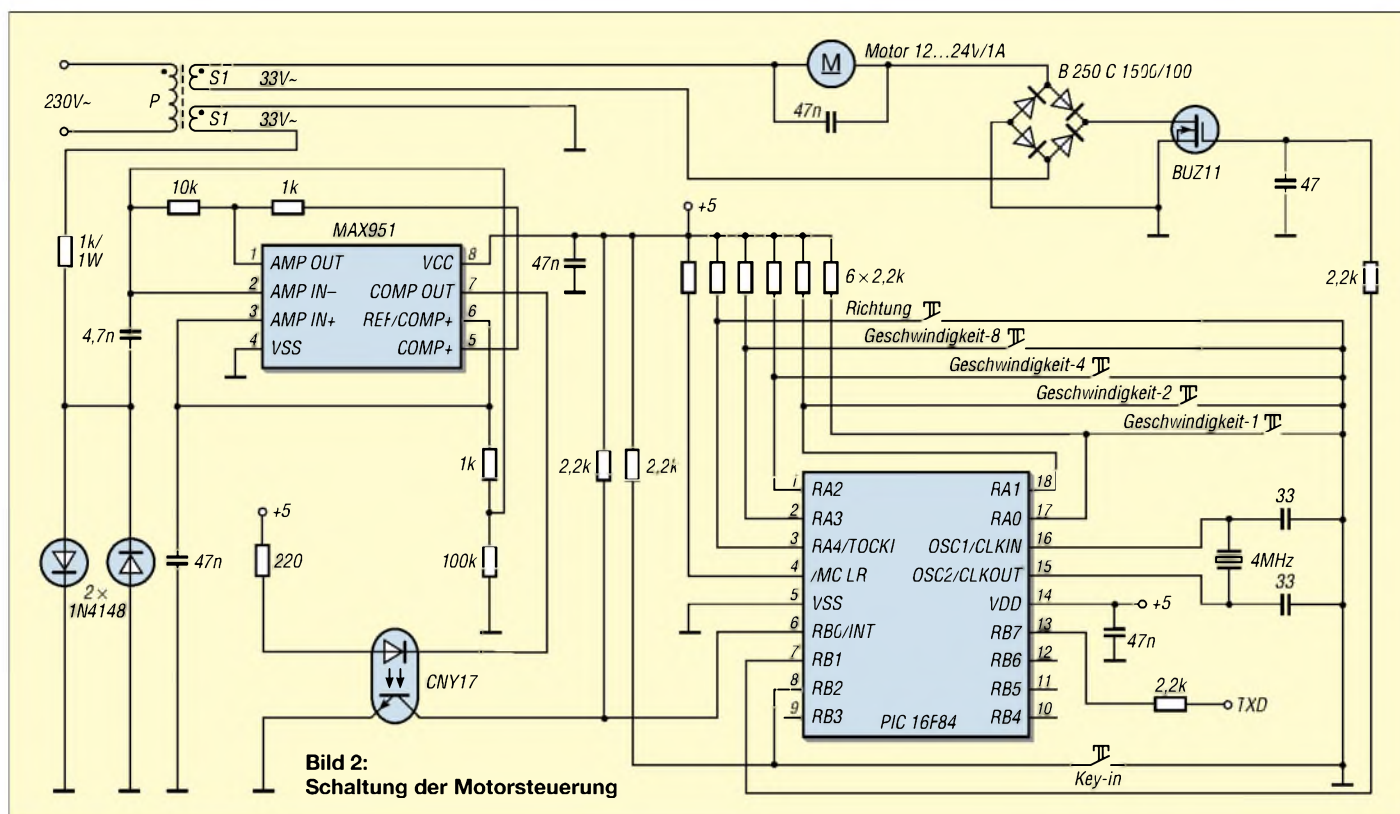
230V~
P
S1
33V~
S1
33V~
M
Motor 12...24V/1A
47n
B 250 C 1500/100
BUZ11
47
2,2k
10k
1k
MAX951
1k/
1W
1 AMP OUT
2 AMP IN–
3 AMP IN+
4 VSS
VCC 8
COMP OUT 7
REF/COMP+ 6
COMP+ 5
+5
47n
$6 \times 2,2k$
Richtung
Geschwindigkeit-8
Geschwindigkeit-4
Geschwindigkeit-2
Geschwindigkeit-1
4,7n
1k
2,2k
2,2k
100k
+5
220
47n
$2\times$
1N4148
CNY17
1 RA2
2 RA3
3 RA4/TOCKI
4 /MCLR
5 VSS
6 RB0/INT
7 RB1
8 RB2
9 RB3
RA1 18
RA0 17
OSC1/CLKIN 16
OSC2/CLKOUT 15
VDD 14
RB7 13
RB6 12
RB5 11
RB4 10
PIC 16F84
33
4MHz
33
+5
47n
2,2k
TXD
Key-in
Bild 2:
Schaltung der Motorsteuerung